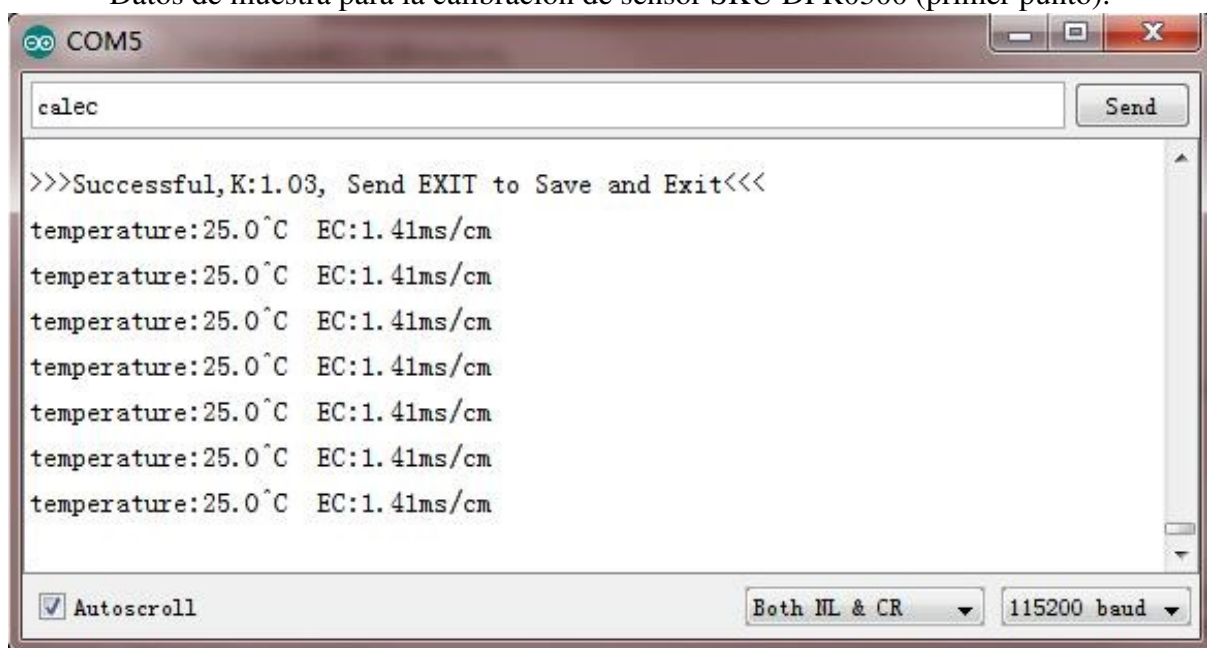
Datos de muestra para la calibración de sensor SKU DFR0300 (primer punto).

COM5

calec

Send

>>>Successful,K:1.03, Send EXIT to Save and Exit<<<
temperature:25.0^C EC:1.41ms/cm
temperature:25.0^C EC:1.41ms/cm
temperature:25.0^C EC:1.41ms/cm
temperature:25.0^C EC:1.41ms/cm
temperature:25.0^C EC:1.41ms/cm
temperature:25.0^C EC:1.41ms/cm
temperature:25.0^C EC:1.41ms/cm

Autoscroll

Both NL & CR

115200 baud